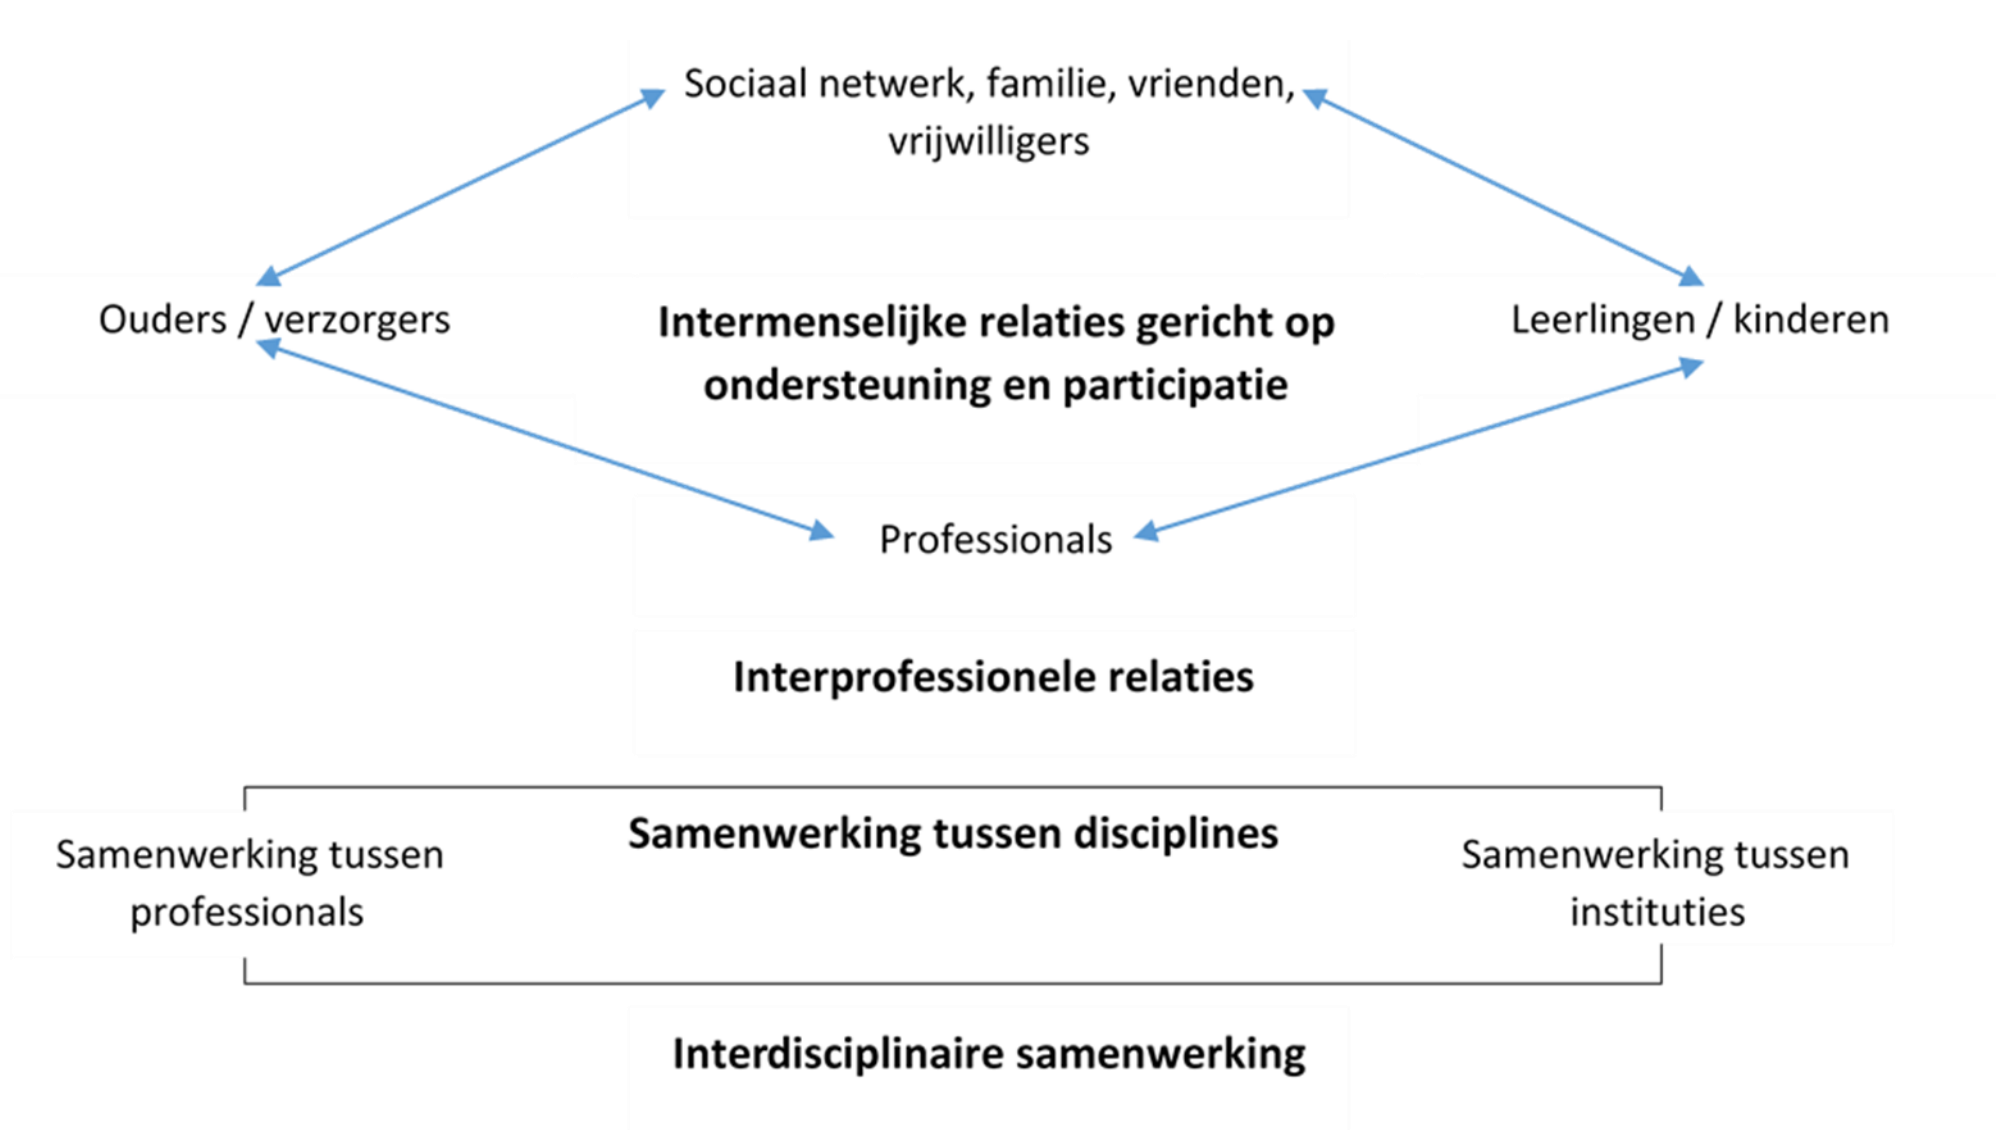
Sociaal netwerk, familie, vrienden, vrijwilligers

Ouders / verzorgers

Intermenselijke relaties gericht op ondersteuning en participatie

Leerlingen / kinderen

Professionals

Interprofessionele relaties

Samenwerking tussen professionals

Samenwerking tussen disciplines

Samenwerking tussen instituties

Interdisciplinaire samenwerking